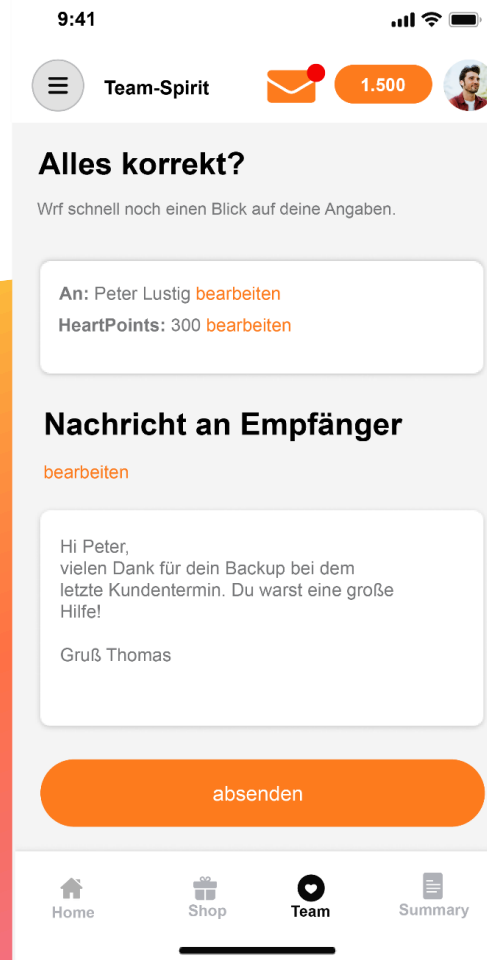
9:41

Team-Spirit

1.500

Alles korrekt?

Wrf schnell noch einen Blick auf deine Angaben.

An: Peter Lustig bearbeiten

HeartPoints: 300 bearbeiten

Nachricht an Empfänger

bearbeiten

Hi Peter,
vielen Dank für dein Backup bei dem letzte Kundentermin. Du warst eine große Hilfe!

Gruß Thomas

absenden

Home

Shop

Team

Summary